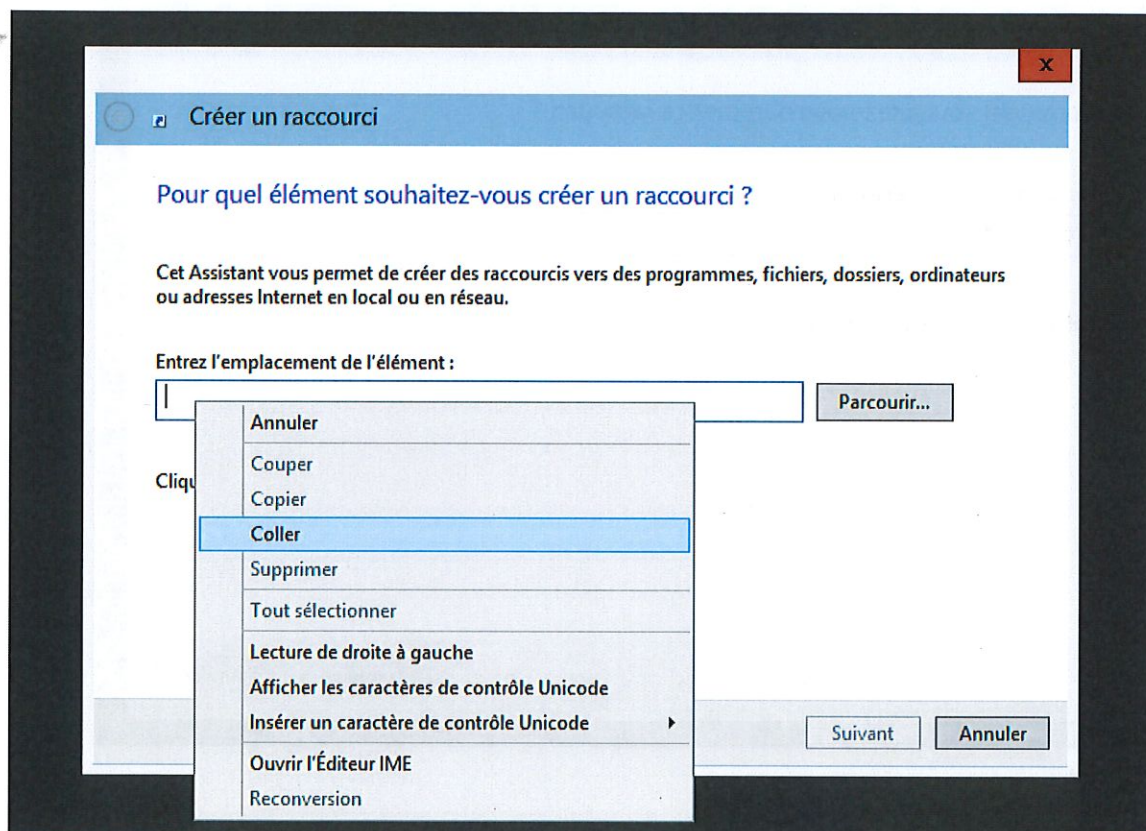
x

Créer un raccourci

Pour quel élément souhaitez-vous créer un raccourci ?

Cet Assistant vous permet de créer des raccourcis vers des programmes, fichiers, dossiers, ordinateurs ou adresses Internet en local ou en réseau.

Entrez l'emplacement de l'élément :

Parcourir...

Cliq

Annuler
Couper
Copier
Coller
Supprimer
Tout sélectionner
Lecture de droite à gauche
Afficher les caractères de contrôle Unicode
Insérer un caractère de contrôle Unicode
Ouvrir l'Éditeur IME
Reconversion

Suivant
Annuler